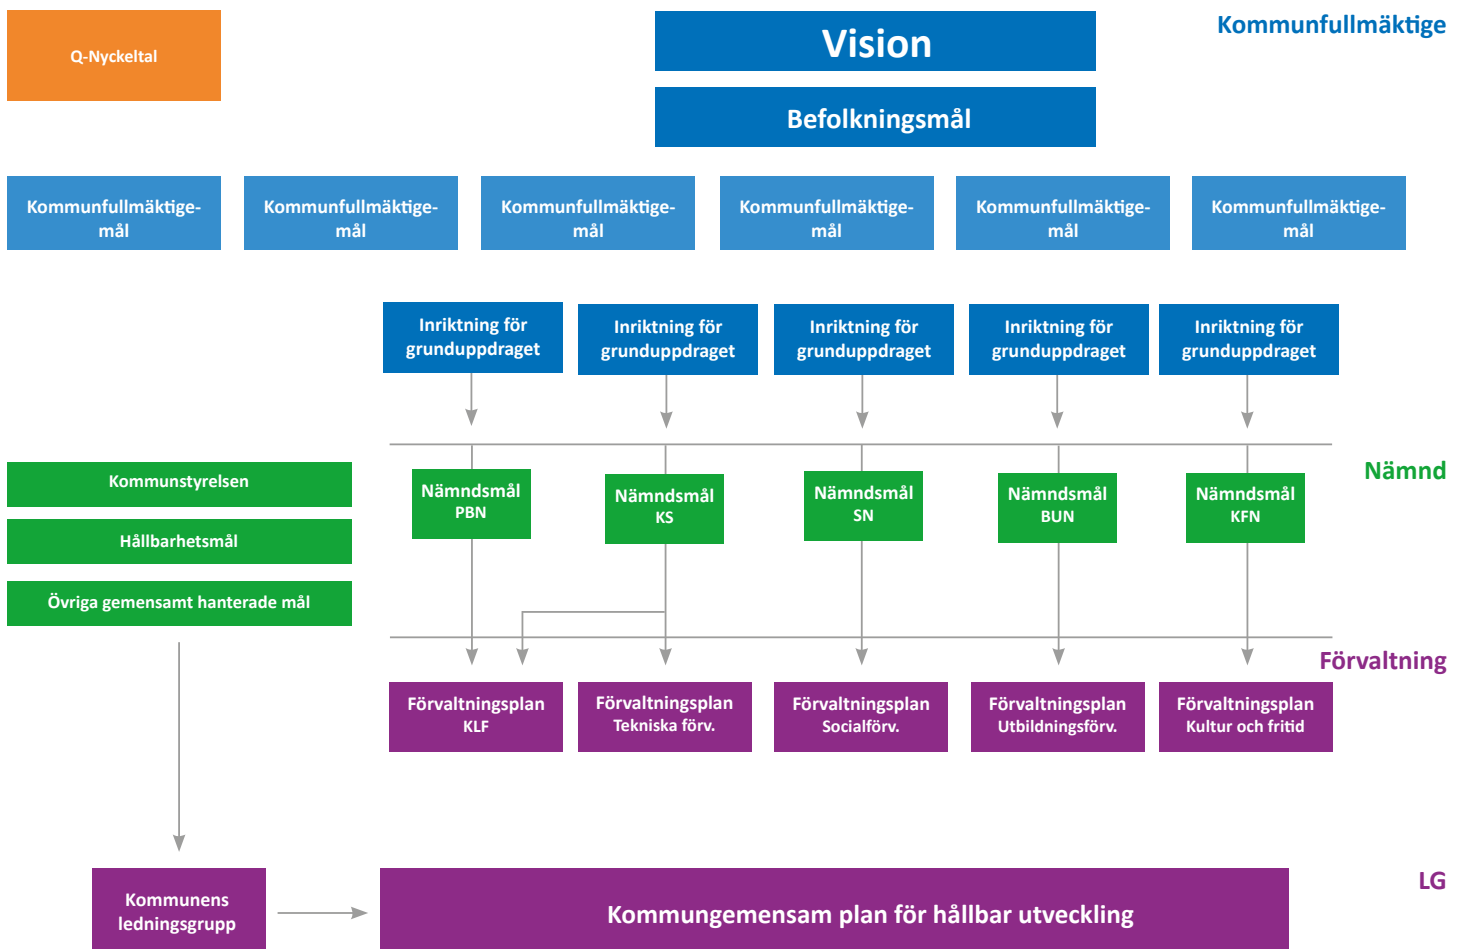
Q-Nyckeltal

Vision

Befolkningsmål

Kommunfullmäktige

Kommunfullmäktige-mål

Kommunfullmäktige-mål

Kommunfullmäktige-mål

Kommunfullmäktige-mål

Kommunfullmäktige-mål

Kommunfullmäktige-mål

Inriktning för grunduppdraget

Inriktning för grunduppdraget

Inriktning för grunduppdraget

Inriktning för grunduppdraget

Inriktning för grunduppdraget

Kommunstyrelsen

Hållbarhetsmål

Övriga gemensamt hanterade mål

Nämndsmål PBN

Nämndsmål KS

Nämndsmål SN

Nämndsmål BUN

Nämndsmål KFN

Nämnd

Förvaltning

Förvaltningsplan KLF

Förvaltningsplan Tekniska förv.

Förvaltningsplan Socialförv.

Förvaltningsplan Utbildningsförv.

Förvaltningsplan Kultur och fritid

Kommunens ledningsgrupp

Kommungemensam plan för hållbar utveckling

LG